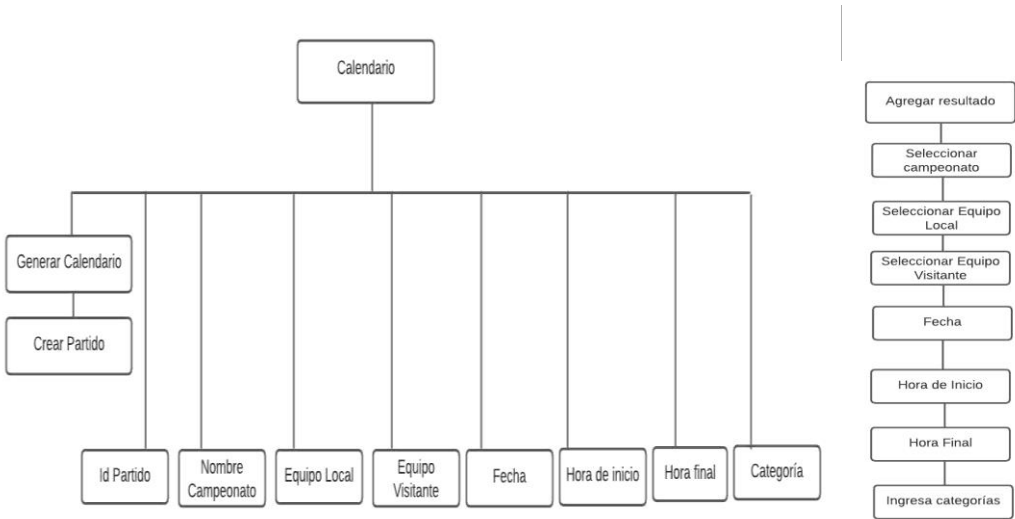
Calendario

Generar Calendario

Crear Partido

Id Partido

Nombre Campeonato

Equipo Local

Equipo Visitante

Fecha

Hora de inicio

Hora final

Categoría

Agregar resultado

Seleccionar campeonato

Seleccionar Equipo Local

Seleccionar Equipo Visitante

Fecha

Hora de Inicio

Hora Final

Ingresa categorías